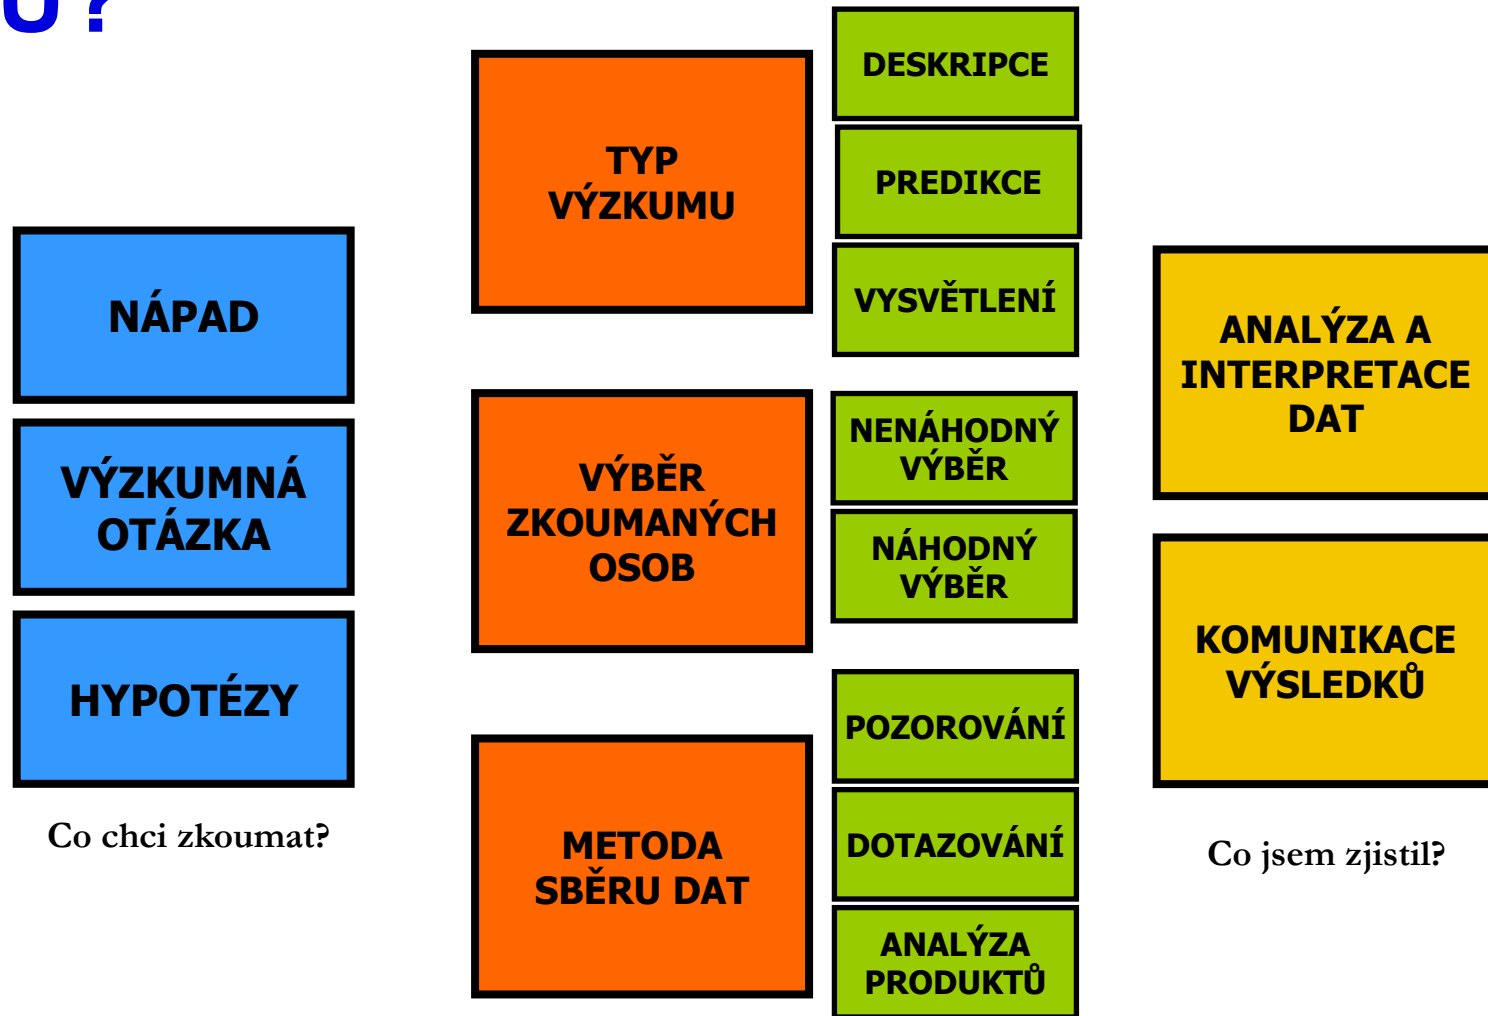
U ?

NÁPAD

VÝZKUMNÁ OTÁZKA

HYPOTÉZY

Co chci zkoumat?

TYP VÝZKUMU

DESKRIPCE

PREDIKCE

VYSVĚTLENÍ

VÝBĚR ZKOUMANÝCH OSOB

NENÁHODNÝ VÝBĚR

NÁHODNÝ VÝBĚR

METODA SBĚRU DAT

POZOROVÁNÍ

DOTAZOVÁNÍ

ANALÝZA PRODUKTŮ

ANALÝZA A INTERPRETACE DAT

KOMUNIKACE VÝSLEDKŮ

Co jsem zjistil?